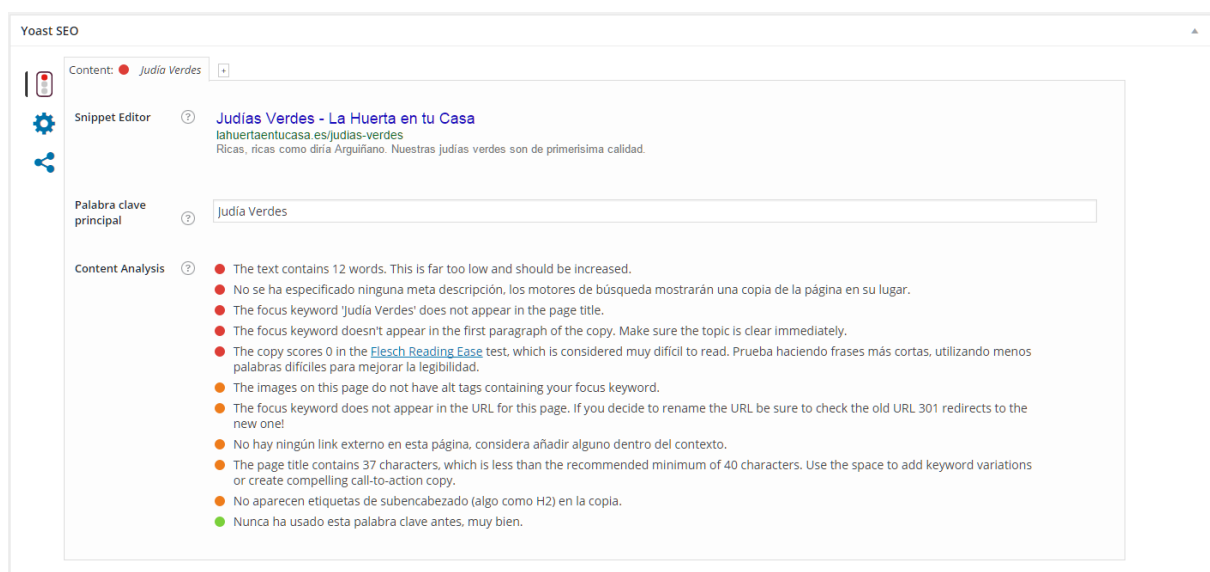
Yoast SEO

Content: Judía Verdes +

Snippet Editor

Judías Verdes - La Huerta en tu Casa
lahuertaentucasa.es/judias-verdes
Ricas, ricas como diría Arguiñano. Nuestras judías verdes son de primerisima calidad.

Palabra clave principal

Judía Verdes

Content Analysis

The text contains 12 words. This is far too low and should be increased.

No se ha especificado ninguna meta descripción, los motores de búsqueda mostrarán una copia de la página en su lugar.

The focus keyword 'Judía Verdes' does not appear in the page title.

The focus keyword doesn't appear in the first paragraph of the copy. Make sure the topic is clear immediately.

The copy scores 0 in the Flesch Reading Ease test, which is considered muy difícil to read. Prueba haciendo frases más cortas, utilizando menos palabras difíciles para mejorar la legibilidad.

The images on this page do not have alt tags containing your focus keyword.

The focus keyword does not appear in the URL for this page. If you decide to rename the URL be sure to check the old URL 301 redirects to the new one!

No hay ningún link externo en esta página, considera añadir alguno dentro del contexto.

The page title contains 37 characters, which is less than the recommended minimum of 40 characters. Use the space to add keyword variations or create compelling call-to-action copy.

No aparecen etiquetas de subencabezado (algo como H2) en la copia.

Nunca ha usado esta palabra clave antes, muy bien.